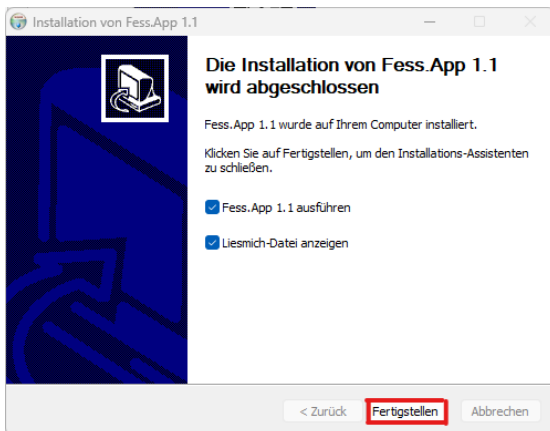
Installation von Fess.App 1.1

Die Installation von Fess.App 1.1 wird abgeschlossen

Fess.App 1.1 wurde auf Ihrem Computer installiert.

Klicken Sie auf Fertigstellen, um den Installations-Assistenten zu schließen.

Fess.App 1.1 ausführen

Liesmich-Datei anzeigen

< Zurück
Fertigstellen
Abbrechen